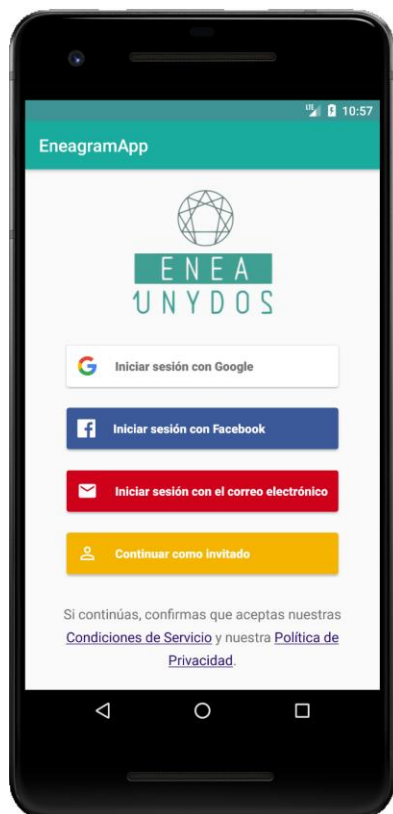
LTE 10:57

EneagramApp

ENEA
UNYDOS

Iniciar sesión con Google

Iniciar sesión con Facebook

Iniciar sesión con el correo electrónico

Continuar como invitado

Si continúas, confirmas que aceptas nuestras Condiciones de Servicio y nuestra Política de Privacidad.